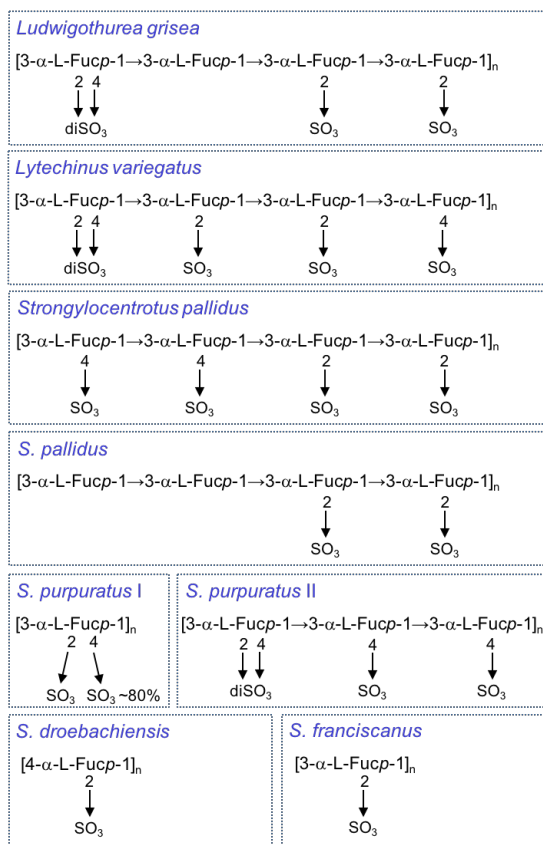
Ludwigothurea grisea

[3-α-L-Fuc$p$-1→3-α-L-Fuc$p$-1→3-α-L-Fuc$p$-1→3-α-L-Fuc$p$-1]$_n$

2 4 2 2

diSO$_3$ SO$_3$ SO$_3$

Lytechinus variegatus

[3-α-L-Fuc$p$-1→3-α-L-Fuc$p$-1→3-α-L-Fuc$p$-1→3-α-L-Fuc$p$-1]$_n$

2 4 2 2 4

diSO$_3$ SO$_3$ SO$_3$ SO$_3$

Strongylocentrotus pallidus

[3-α-L-Fuc$p$-1→3-α-L-Fuc$p$-1→3-α-L-Fuc$p$-1→3-α-L-Fuc$p$-1]$_n$

4 4 2 2

SO$_3$ SO$_3$ SO$_3$ SO$_3$

S. pallidus

[3-α-L-Fuc$p$-1→3-α-L-Fuc$p$-1→3-α-L-Fuc$p$-1→3-α-L-Fuc$p$-1]$_n$

2 2

SO$_3$ SO$_3$

S. purpuratus I

[3-α-L-Fuc$p$-1]$_n$

2 4

SO$_3$ SO$_3$ ~80%

S. purpuratus II

[3-α-L-Fuc$p$-1→3-α-L-Fuc$p$-1→3-α-L-Fuc$p$-1]$_n$

2 4 4 4

diSO$_3$ SO$_3$ SO$_3$

S. droebachiensis

[4-α-L-Fuc$p$-1]$_n$

2

SO$_3$

S. franciscanus

[3-α-L-Fuc$p$-1]$_n$

2

SO$_3$